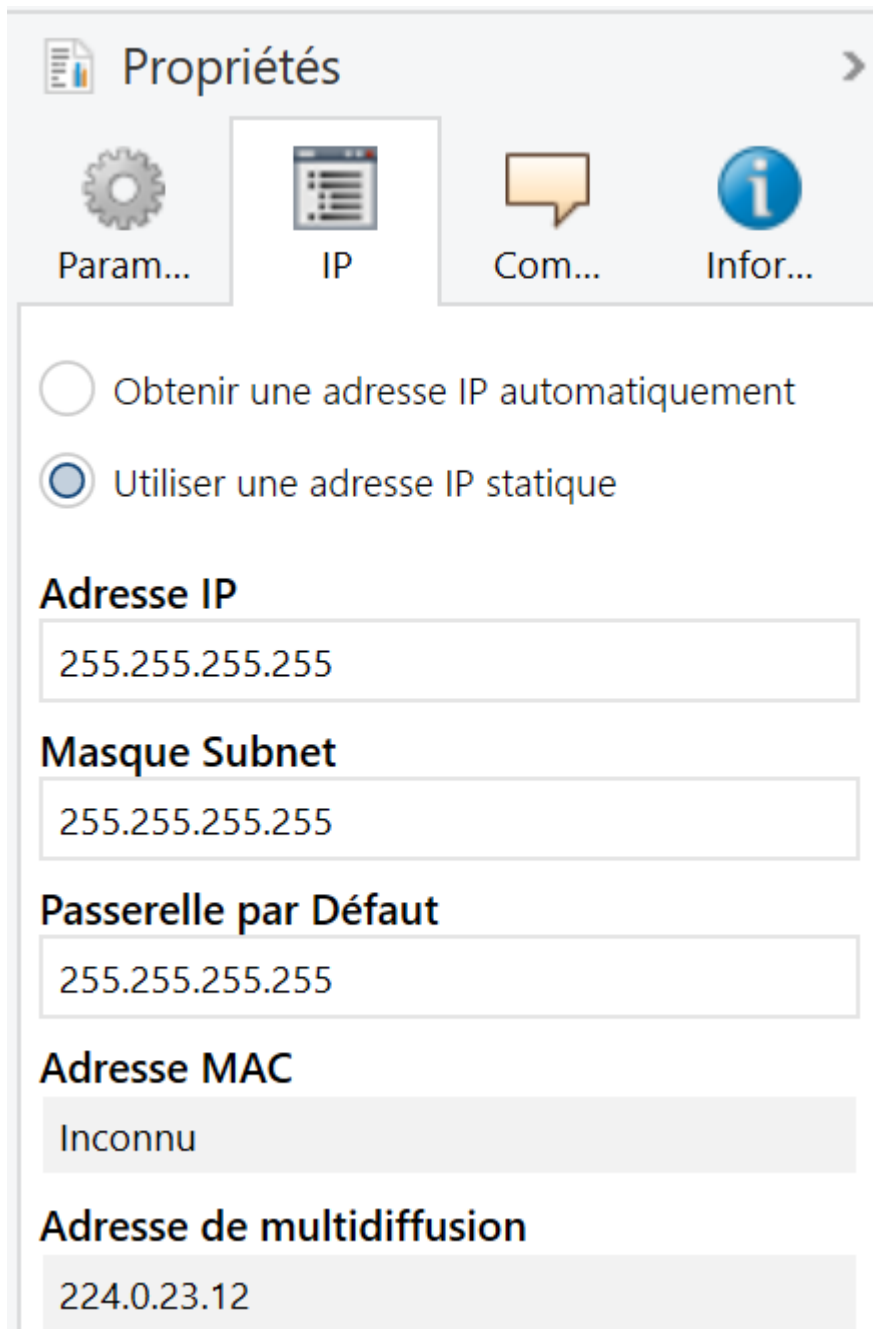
Propriétés

Param... IP Com... Infor...

Obtenir une adresse IP automatiquement

Utiliser une adresse IP statique

Adresse IP
255.255.255.255

Masque Subnet
255.255.255.255

Passerelle par Défaut
255.255.255.255

Adresse MAC
Inconnu

Adresse de multidiffusion
224.0.23.12